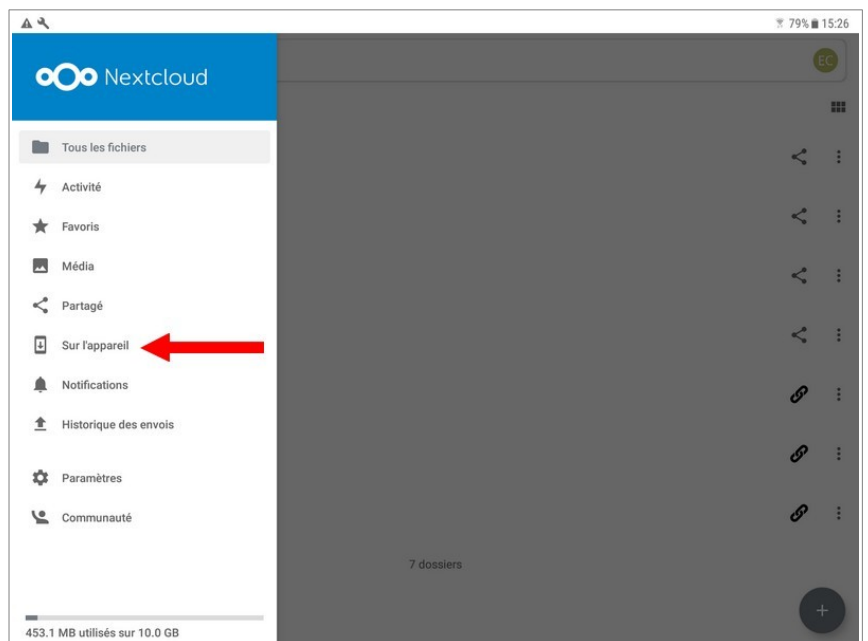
79% 15:26

Nextcloud

EC

Tous les fichiers

Activité

Favoris

Média

Partagé

Sur l'appareil

Notifications

Historique des envois

Paramètres

Communauté

7 dossiers

453.1 MB utilisés sur 10.0 GB

+